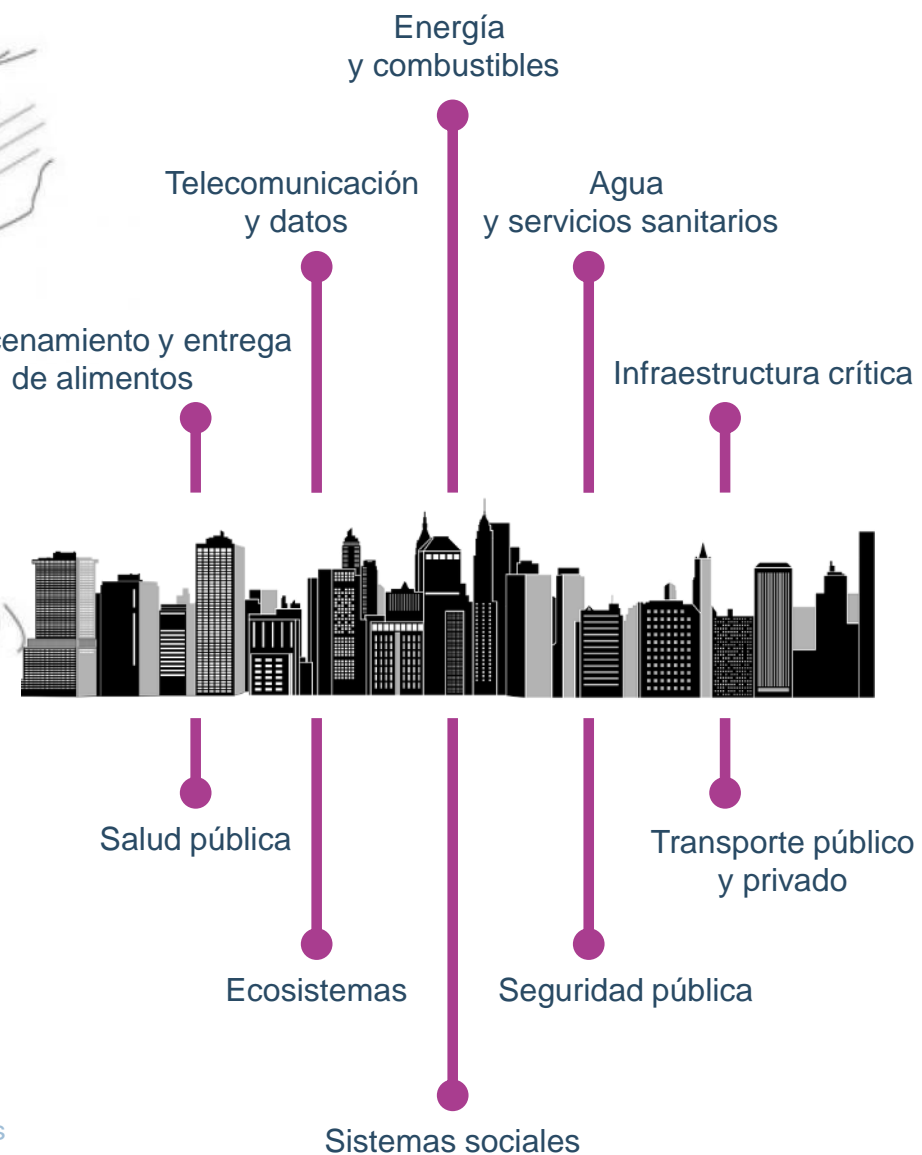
Energía
y combustibles

Telecomunicación
y datos

Agua
y servicios sanitarios

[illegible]cenamiento y entrega
de alimentos

Infraestructura crítica

Salud pública

Transporte público
y privado

Ecosistemas

Seguridad pública

Sistemas sociales